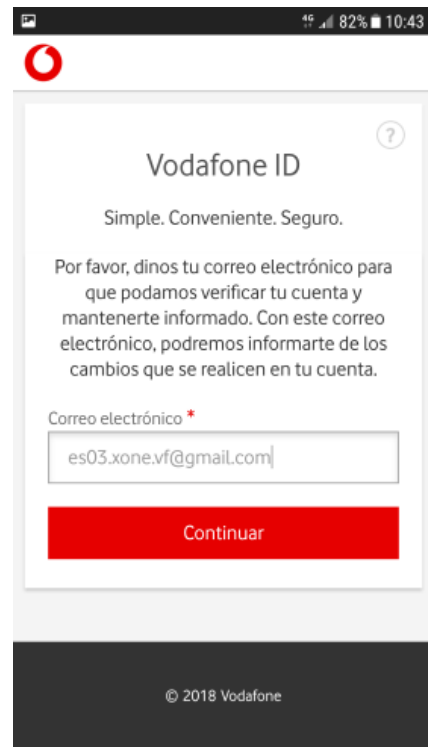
4G 82% 10:43

?

Vodafone ID

Simple. Conveniente. Seguro.

Por favor, dinos tu correo electrónico para que podamos verificar tu cuenta y mantenerte informado. Con este correo electrónico, podremos informarte de los cambios que se realicen en tu cuenta.

Correo electrónico *

es03.xone.vf@gmail.com

Continuar

© 2018 Vodafone